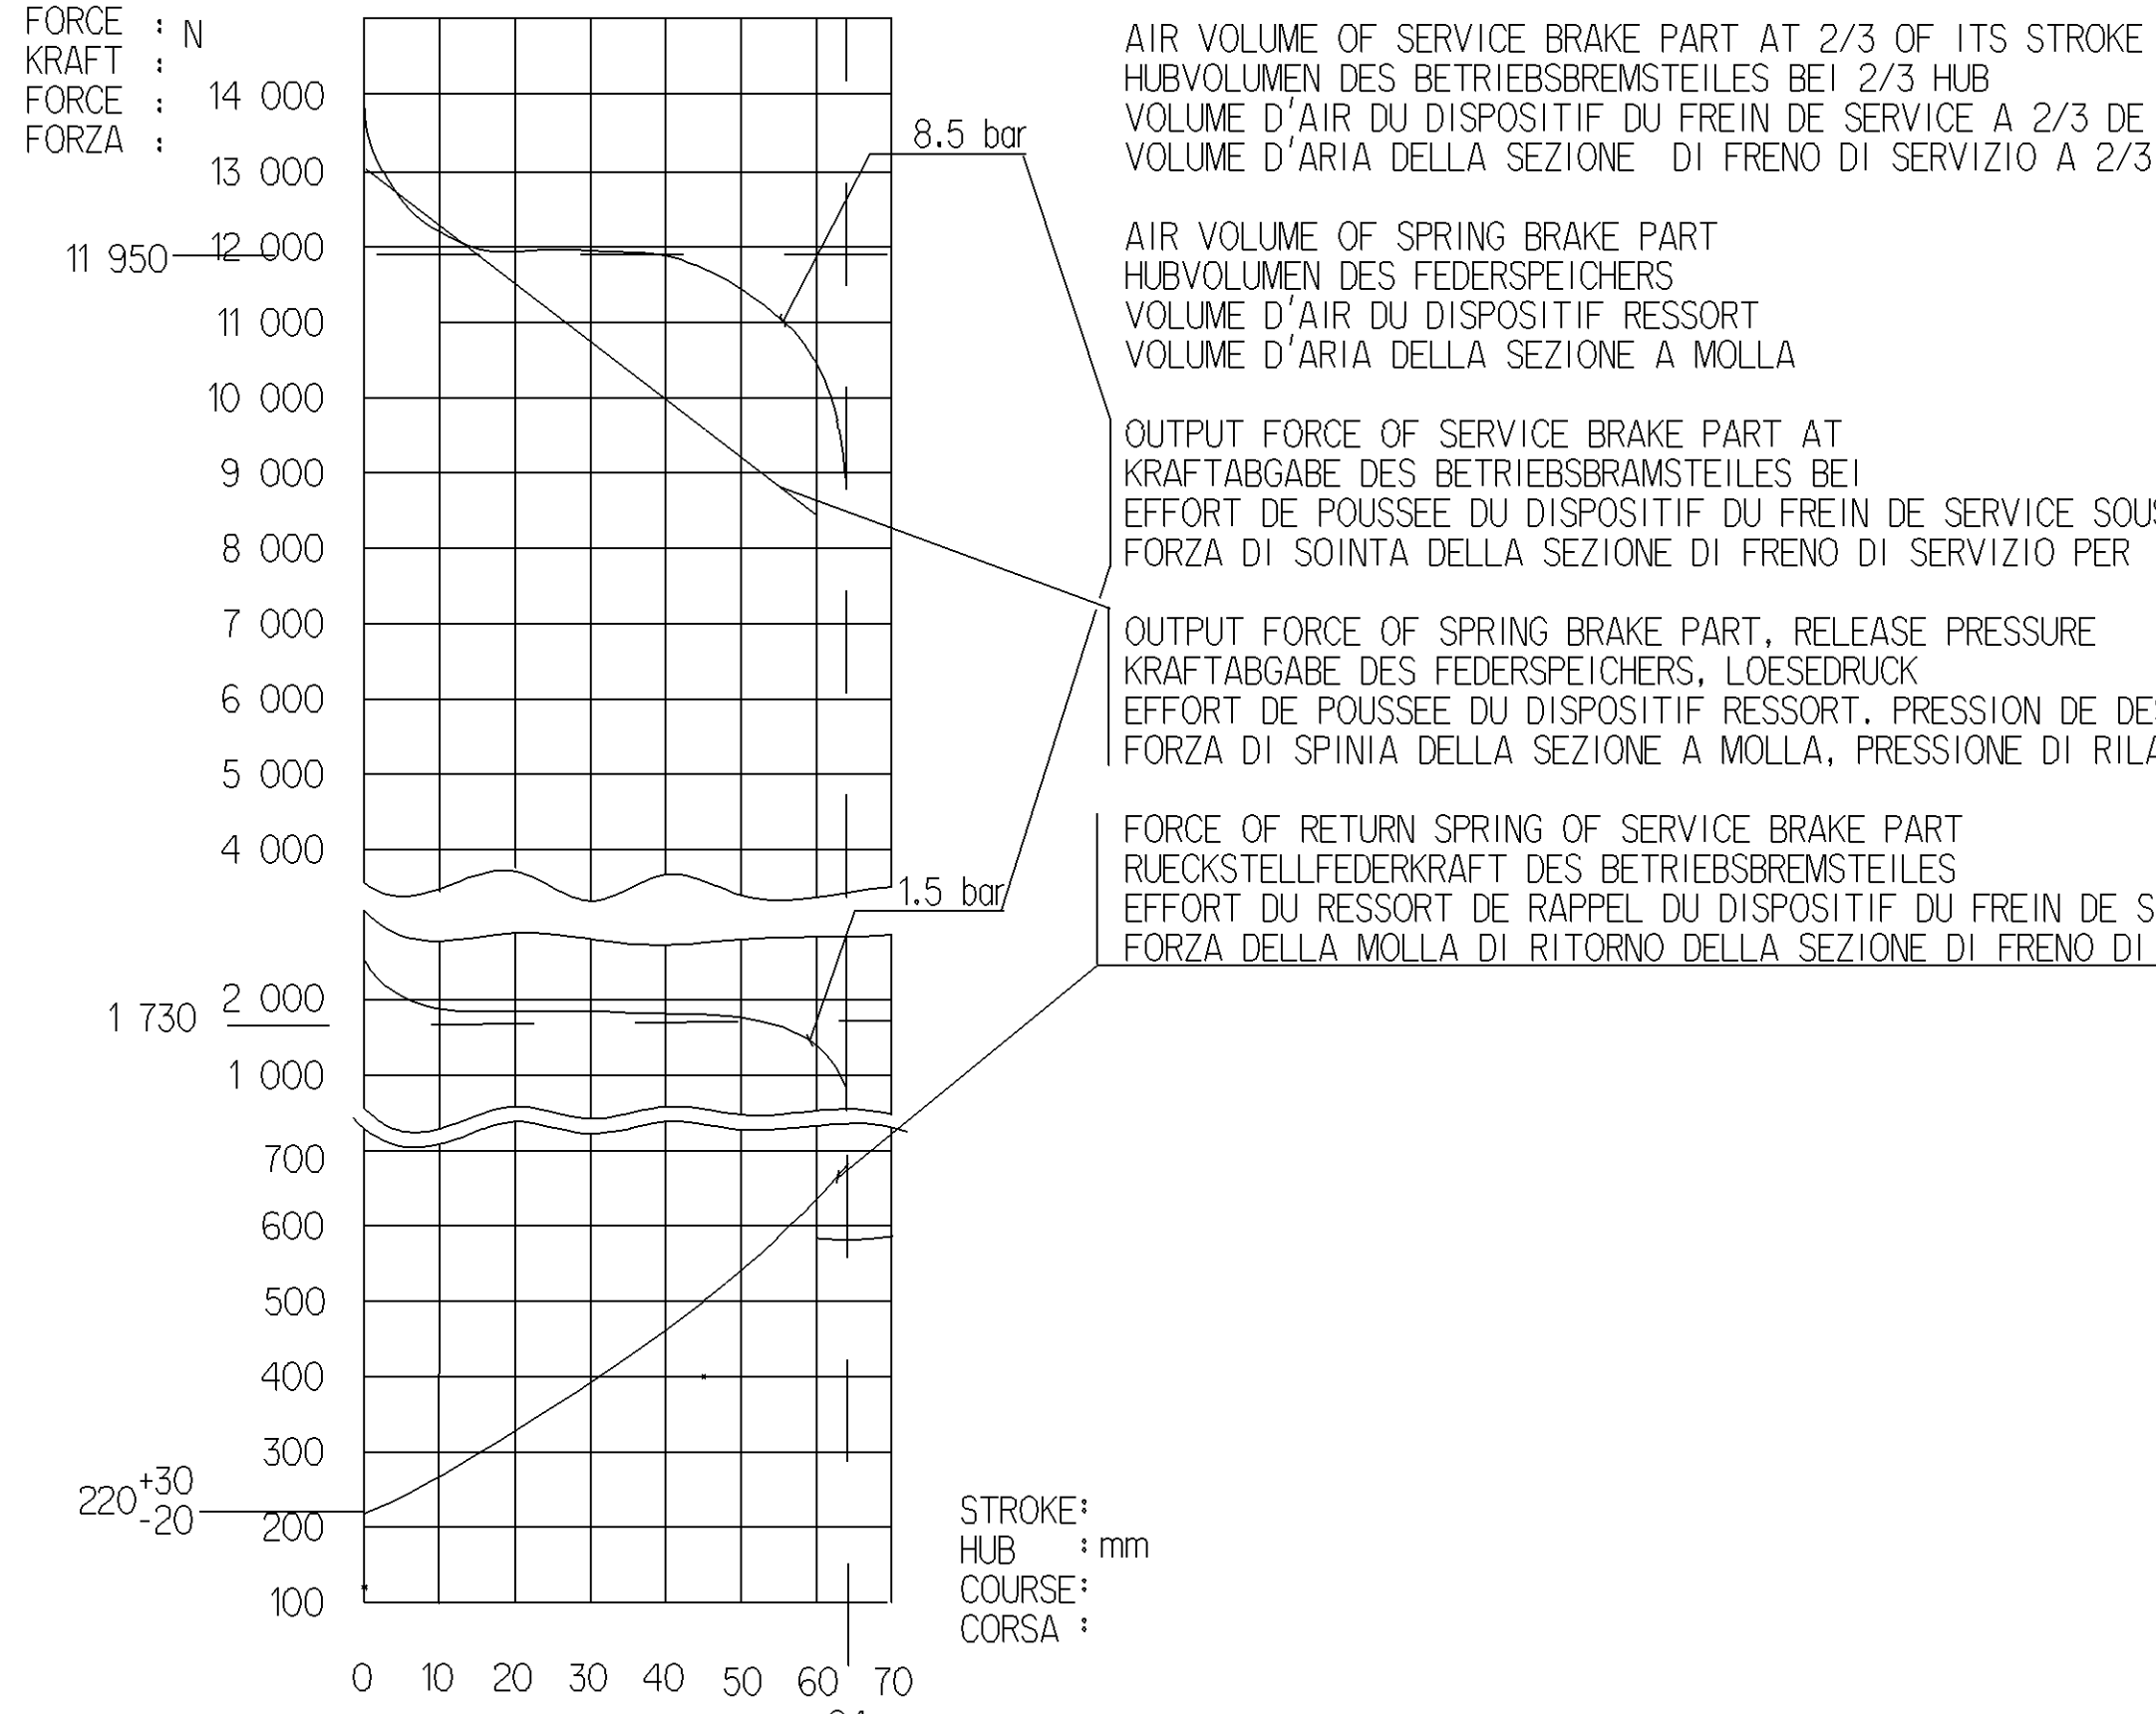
FORCE : N
KRAFT :
FORCE :
FORZA :

14 000
13 000
11 950
12 000
11 000
10 000
9 000
8 000
7 000
6 000
5 000
4 000
1 730
2 000
1 000
700
600
500
400
300
$220^{+30}_{-20}$
200
100

0 10 20 30 40 50 60 70

8.5 bar
1.5 bar

AIR VOLUME OF SERVICE BRAKE PART AT 2/3 OF ITS STROKE
HUBVOLUMEN DES BETRIEBSBREMSTEILES BEI 2/3 HUB
VOLUME D'AIR DU DISPOSITIF DU FREIN DE SERVICE A 2/3 DE
VOLUME D'ARIA DELLA SEZIONE DI FRENO DI SERVIZIO A 2/3

AIR VOLUME OF SPRING BRAKE PART
HUBVOLUMEN DES FEDERSPEICHERS
VOLUME D'AIR DU DISPOSITIF RESSORT
VOLUME D'ARIA DELLA SEZIONE A MOLLA

OUTPUT FORCE OF SERVICE BRAKE PART AT
KRAFTABGABE DES BETRIEBSBRAMSTEILES BEI
EFFORT DE POUSSEE DU DISPOSITIF DU FREIN DE SERVICE SOUS
FORZA DI SOINTA DELLA SEZIONE DI FRENO DI SERVIZIO PER

OUTPUT FORCE OF SPRING BRAKE PART, RELEASE PRESSURE
KRAFTABGABE DES FEDERSPEICHERS, LOESEDRUCK
EFFORT DE POUSSEE DU DISPOSITIF RESSORT. PRESSION DE DE
FORZA DI SPINIA DELLA SEZIONE A MOLLA, PRESSIONE DI RIL

FORCE OF RETURN SPRING OF SERVICE BRAKE PART
RUECKSTELLFEDERKRAFT DES BETRIEBSBREMSTEILES
EFFORT DU RESSORT DE RAPPEL DU DISPOSITIF DU FREIN DE S
FORZA DELLA MOLLA DI RITORNO DELLA SEZIONE DI FRENO DI

STROKE:
HUB : mm
COURSE:
CORSA :